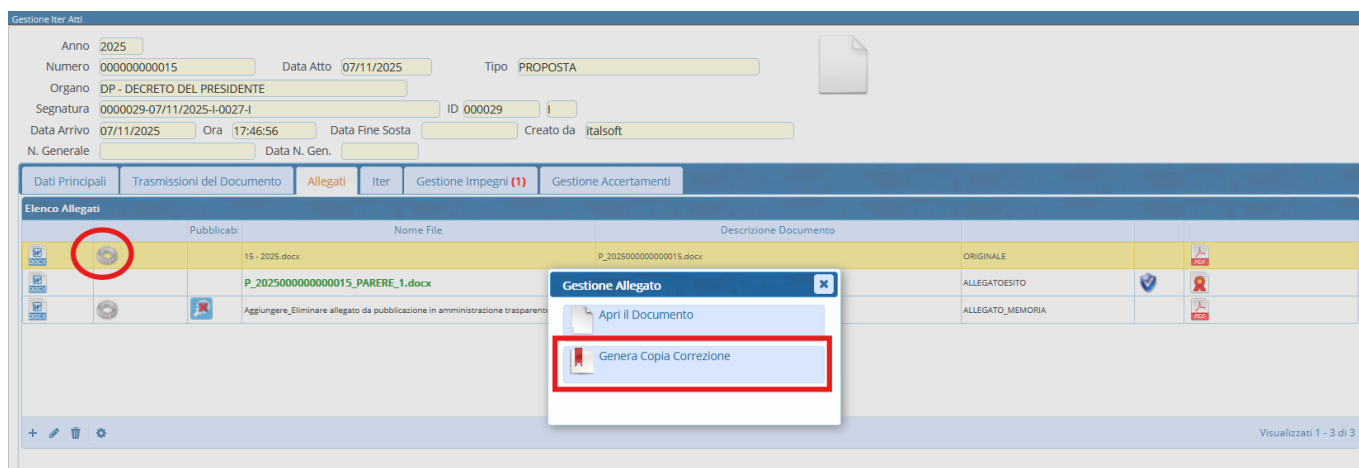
Gestione Iter Atti

Anno 2025
Numero 000000000015 Data Atto 07/11/2025 Tipo PROPOSTA
Organo DP - DECRETO DEL PRESIDENTE
Segnatura 0000029-07/11/2025-I-0027-I ID 000029 I
Data Arrivo 07/11/2025 Ora 17:46:56 Data Fine Sosta Creato da italsoft
N. Generale Data N. Gen.

Dati Principali | Trasmissioni del Documento | Allegati | Iter | Gestione Impegni (1) | Gestione Accertamenti

Elenco Allegati

| | | Pubblicabi | Nome File | Descrizione Documento | | | |
|---|---|---|---|---|---|---|---|
| DOCX | | | 15 - 2025.docx | P_2025000000000015.docx | ORIGINALE | | PDF |
| DOCX | | | P_2025000000000015_PARERE_1.docx | | ALLEGATOESITO | | |
| DOCX | | | Aggiungere_Eliminare allegato da pubblicazione in amministrazione trasparente | | ALLEGATO_MEMORIA | | PDF |

Gestione Allegato
Apri il Documento
Genera Copia Correzione

Visualizzati 1 - 3 di 3